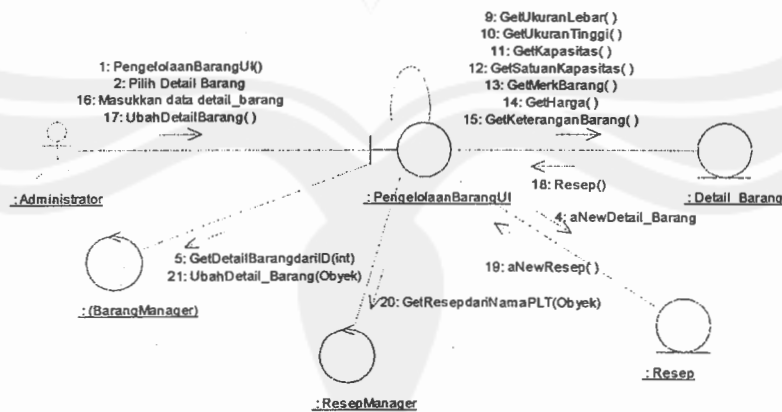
9: GetUkuranLebar( )
10: GetUkuranTinggi( )
11: GetKapasitas( )
12: GetSatuanKapasitas( )
13: GetMerkBarang( )
14: GetHarga( )
15: GetKeteranganBarang( )

1: PengelolaanBarangUI()
2: Pilih Detail Barang
16: Masukkan data detail_barang
17: UbahDetailBarang( )

: Administrator

: PengelolaanBarangUI

18: Resep()

: Detail_Barang

4: aNewDetail_Barang

5: GetDetailBarangdariID(int)
21: UbahDetail_Barang(Obyek)

19: aNewResep( )

: (BarangManager)

20: GetResepdariNamaPLT(Obyek)

: Resep

: ResepManager